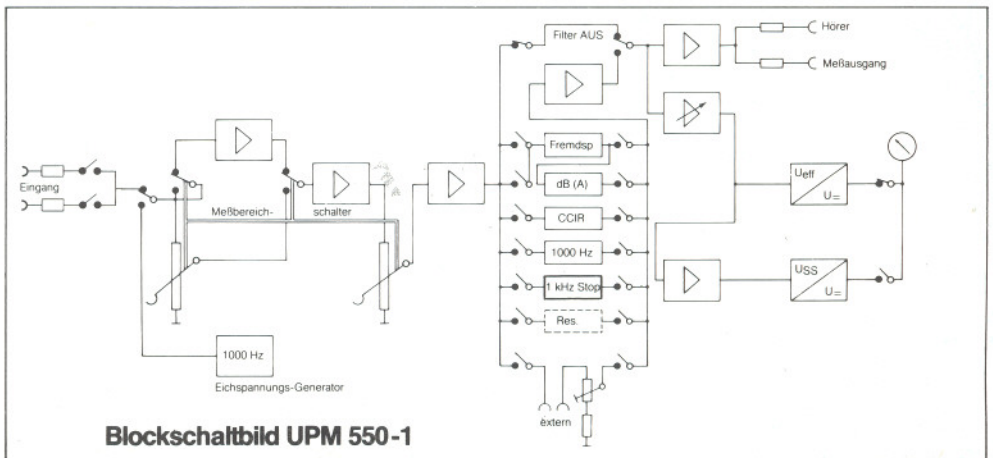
Eingang

Meßbereich-

schalter

1000 Hz

Eichspannungs-Generator

Filter AUS

Fremdsp

dB (A)

CCIR

1000 Hz

1 kHz Stop

Res.

extern

Hörer

Meßausgang

$U_{eff}$

$U_=$

$U_{SS}$

$U_=$

Blockschaltbild UPM 550-1